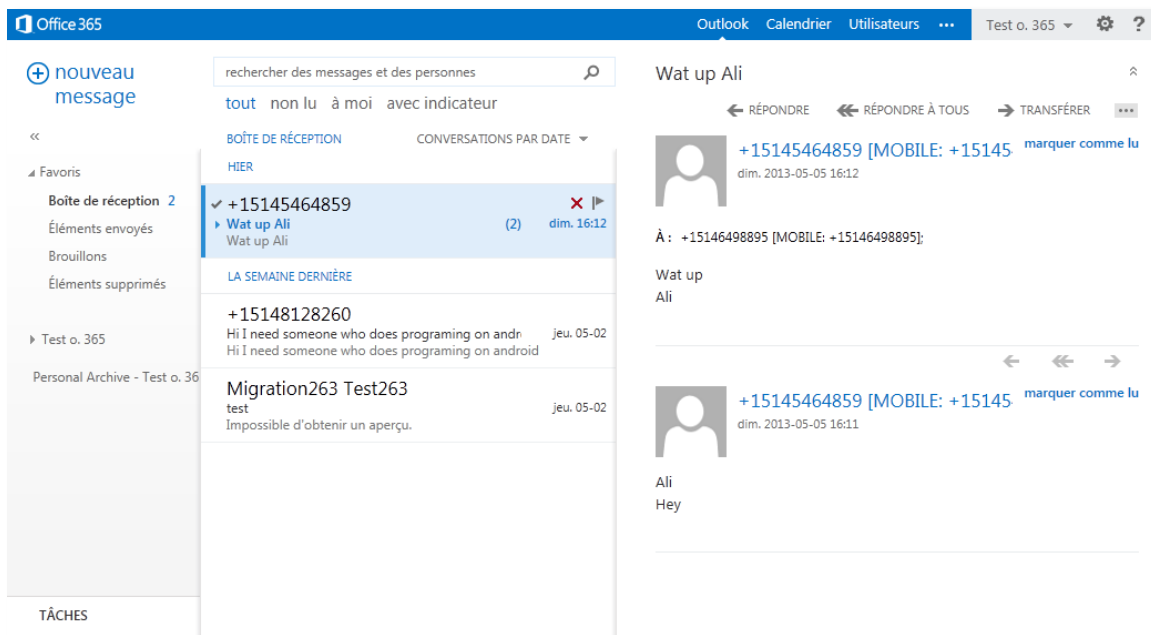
Office 365

Outlook Calendrier Utilisateurs ··· Test o. 365 ?

nouveau message

«

Favoris

Boîte de réception 2

Éléments envoyés

Brouillons

Éléments supprimés

Test o. 365

Personal Archive - Test o. 36

TÂCHES

rechercher des messages et des personnes

tout non lu à moi avec indicateur

BOÎTE DE RÉCEPTION CONVERSATIONS PAR DATE

HIER

+15145464859
Wat up Ali (2) dim. 16:12
Wat up Ali

LA SEMAINE DERNIÈRE

+15148128260
Hi I need someone who does programing on andr jeu. 05-02
Hi I need someone who does programing on android

Migration263 Test263
test jeu. 05-02
Impossible d'obtenir un aperçu.

Wat up Ali

RÉPONDRE RÉPONDRE À TOUS TRANSFÉRER ···

+15145464859 [MOBILE: +15145 marquer comme lu
dim. 2013-05-05 16:12

À : +15146498895 [MOBILE: +15146498895];

Wat up
Ali

+15145464859 [MOBILE: +15145 marquer comme lu
dim. 2013-05-05 16:11

Ali
Hey